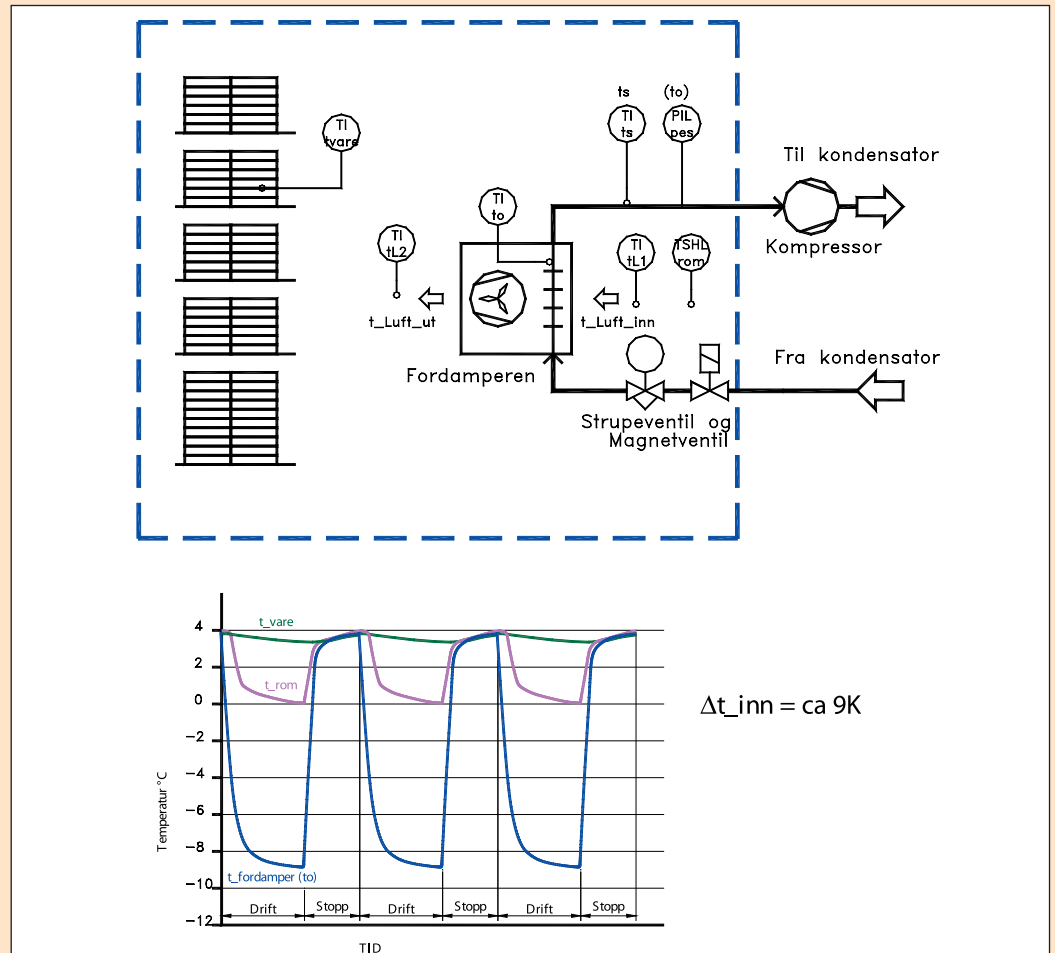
TI
tvare

ts
TI
ts

(to)
PIL
pes

Til kondensator

TI
to

Kompressor

TI
tL2

TI
tL1

TSHL
rom

t_Luft_ut

t_Luft_inn

Fordamperen

Fra kondensator

Strupeventil og
Magnetventil

t_vare

t_rom

t_fordamper (to)

Temperatur °C

4
2
0
−2
−4
−6
−8
−10
−12

Drift | Stopp | Drift | Stopp | Drift | Stopp

TID

$\Delta$t_inn = ca 9K